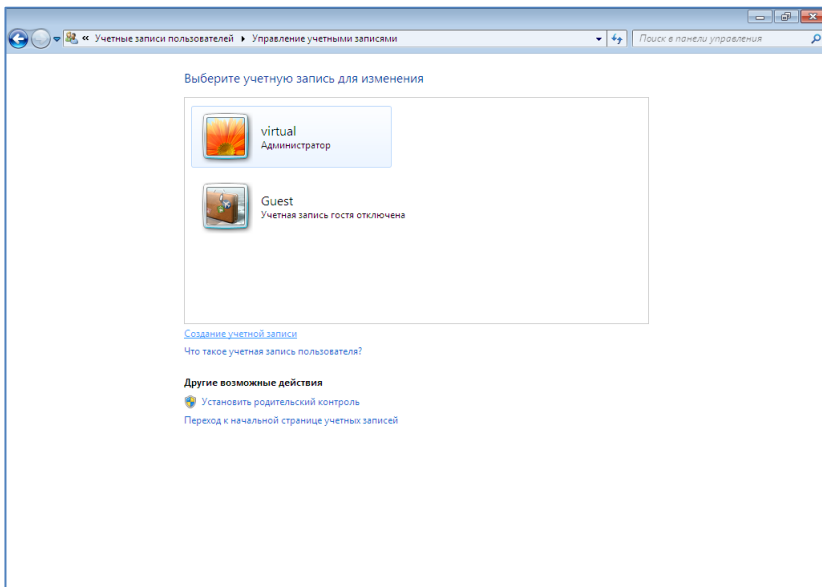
« Учетные записи пользователей ▸ Управление учетными записями

Поиск в панели управления

Выберите учетную запись для изменения

virtual
Администратор

Guest
Учетная запись гостя отключена

Создание учетной записи

Что такое учетная запись пользователя?

Другие возможные действия

Установить родительский контроль

Переход к начальной странице учетных записей